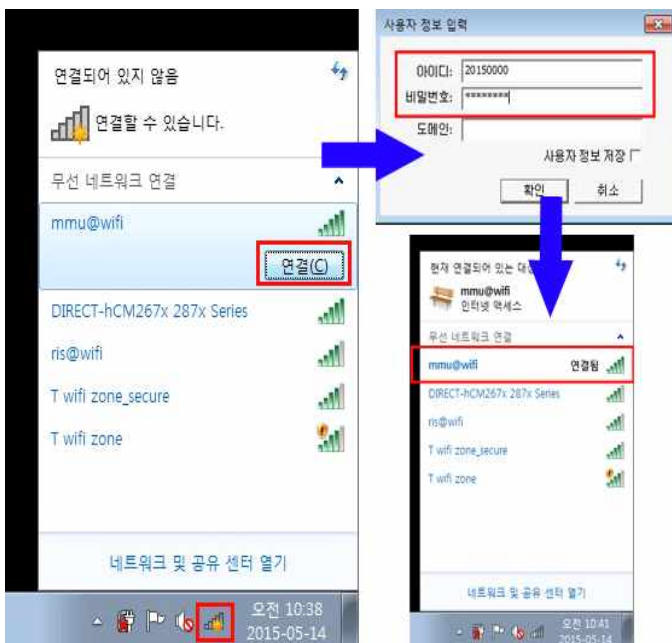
연결되어 있지 않음

연결할 수 있습니다.

무선 네트워크 연결

mmu@wifi

연결(C)

DIRECT-hCM267x 287x Series

ris@wifi

T wifi zone_secure

T wifi zone

네트워크 및 공유 센터 열기

오전 10:38
2015-05-14

사용자 정보 입력

아이디: 20150000
비밀번호: ********
도메인:
사용자 정보 저장

확인 취소

현재 연결되어 있는 대상:
mmu@wifi
인터넷 액세스

무선 네트워크 연결

mmu@wifi 연결됨

DIRECT-hCM267x 287x Series

ris@wifi

T wifi zone_secure

T wifi zone

네트워크 및 공유 센터 열기

오전 10:41
2015-05-14